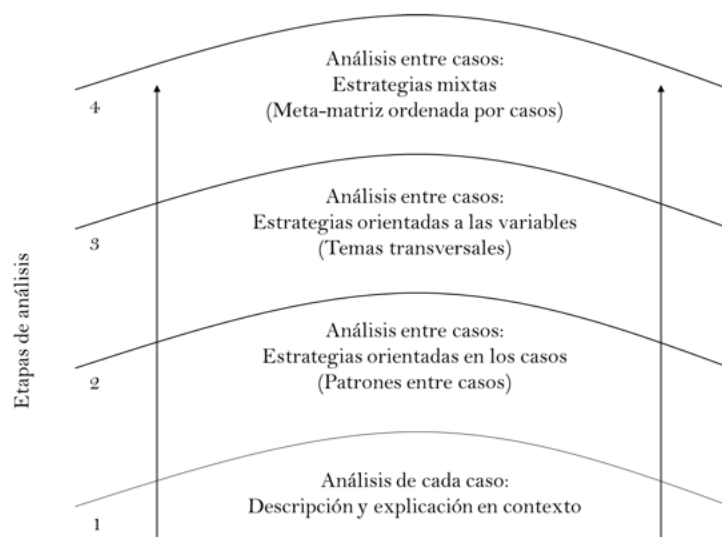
Etapas de análisis

4

Análisis entre casos:
Estrategias mixtas
(Meta-matriz ordenada por casos)

3

Análisis entre casos:
Estrategias orientadas a las variables
(Temas transversales)

2

Análisis entre casos:
Estrategias orientadas en los casos
(Patrones entre casos)

1

Análisis de cada caso:
Descripción y explicación en contexto